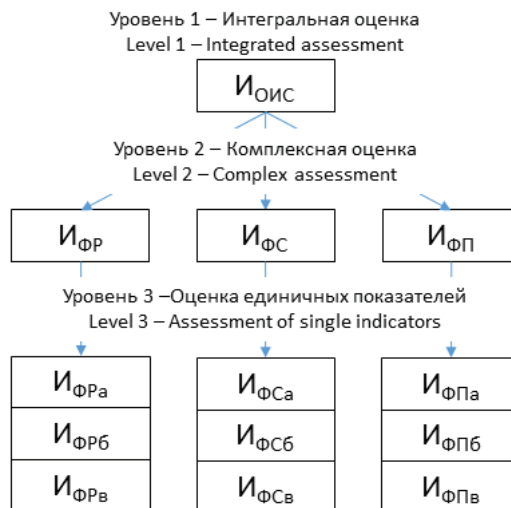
Уровень 1 – Интегральная оценка
Level 1 – Integrated assessment

$И_{ОИС}$

Уровень 2 – Комплексная оценка
Level 2 – Complex assessment

$И_{ФР}$

$И_{ФС}$

$И_{ФП}$

Уровень 3 –Оценка единичных показателей
Level 3 – Assessment of single indicators

$И_{ФРа}$
$И_{ФРб}$
$И_{ФРв}$

$И_{ФСа}$
$И_{ФСб}$
$И_{ФСв}$

$И_{ФПа}$
$И_{ФПб}$
$И_{ФПв}$